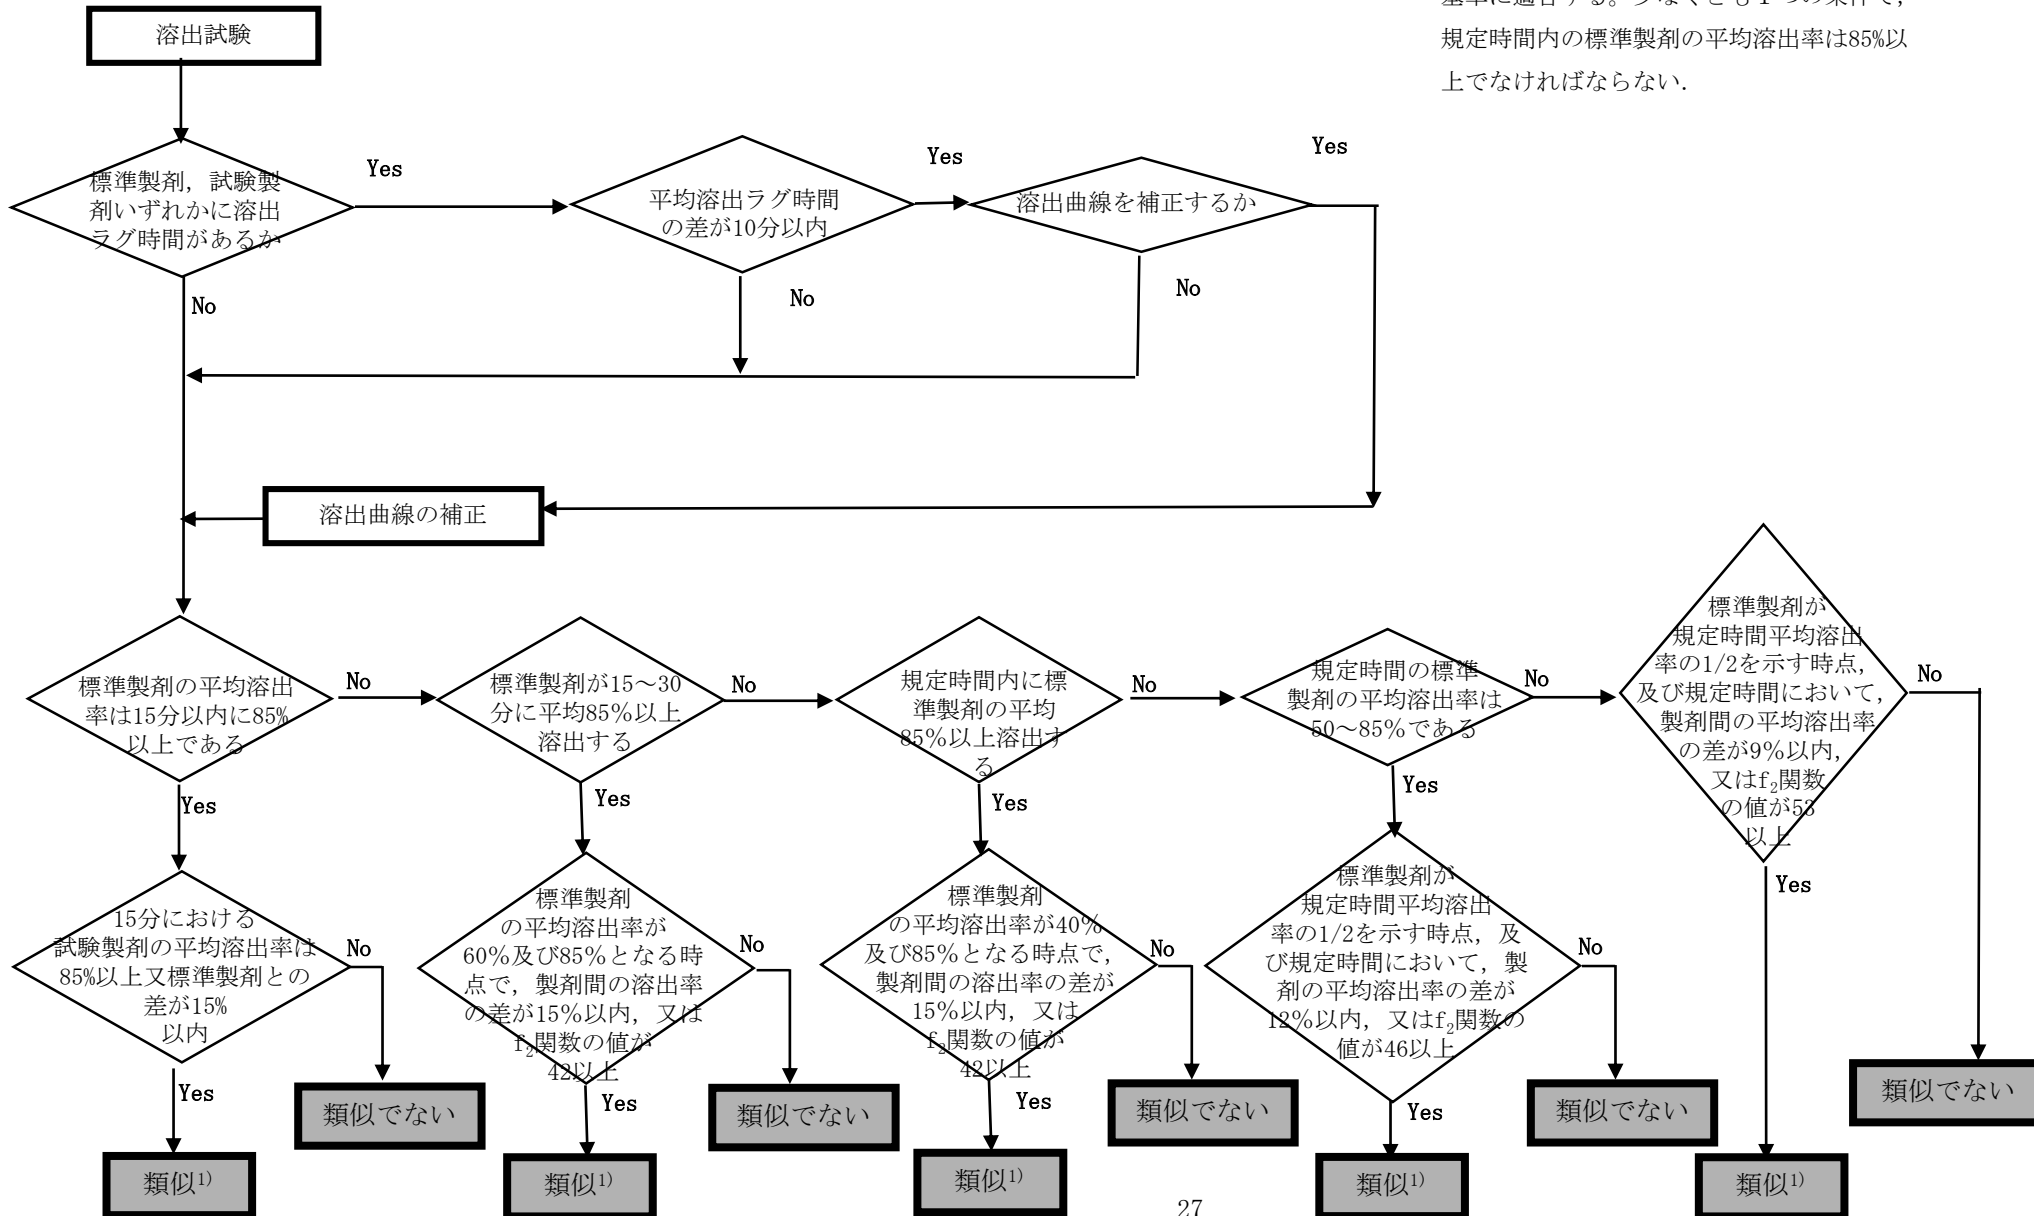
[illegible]
規定時間内の標準製剤の平均溶出率は85%以上でなければならない.

溶出試験

標準製剤，試験製剤いずれかに溶出ラグ時間があるか

Yes

平均溶出ラグ時間の差が10分以内

Yes

溶出曲線を補正するか

Yes

No

No

No

溶出曲線の補正

標準製剤の平均溶出率は15分以内に85%以上である

No

標準製剤が15～30分に平均85%以上溶出する

No

規定時間内に標準製剤の平均85%以上溶出する

No

規定時間の標準製剤の平均溶出率は50～85%である

No

標準製剤が規定時間平均溶出率の1/2を示す時点，及び規定時間において，製剤間の平均溶出率の差が9%以内，又は$f_2$関数の値が53以上

No

Yes

Yes

Yes

Yes

Yes

15分における試験製剤の平均溶出率は85%以上又標準製剤との差が15%以内

No

標準製剤の平均溶出率が60%及び85%となる時点で，製剤間の溶出率の差が15%以内，又は$f_2$関数の値が42以上

No

標準製剤の平均溶出率が40%及び85%となる時点で，製剤間の溶出率の差が15%以内，又は$f_2$関数の値が42以上

No

標準製剤が規定時間平均溶出率の1/2を示す時点，及び規定時間において，製剤の平均溶出率の差が12%以内，又は$f_2$関数の値が46以上

No

Yes

類似でない

Yes

類似でない

Yes

類似でない

Yes

類似でない

類似でない

類似$^{1)}$

類似$^{1)}$

類似$^{1)}$

27

類似$^{1)}$

類似$^{1)}$